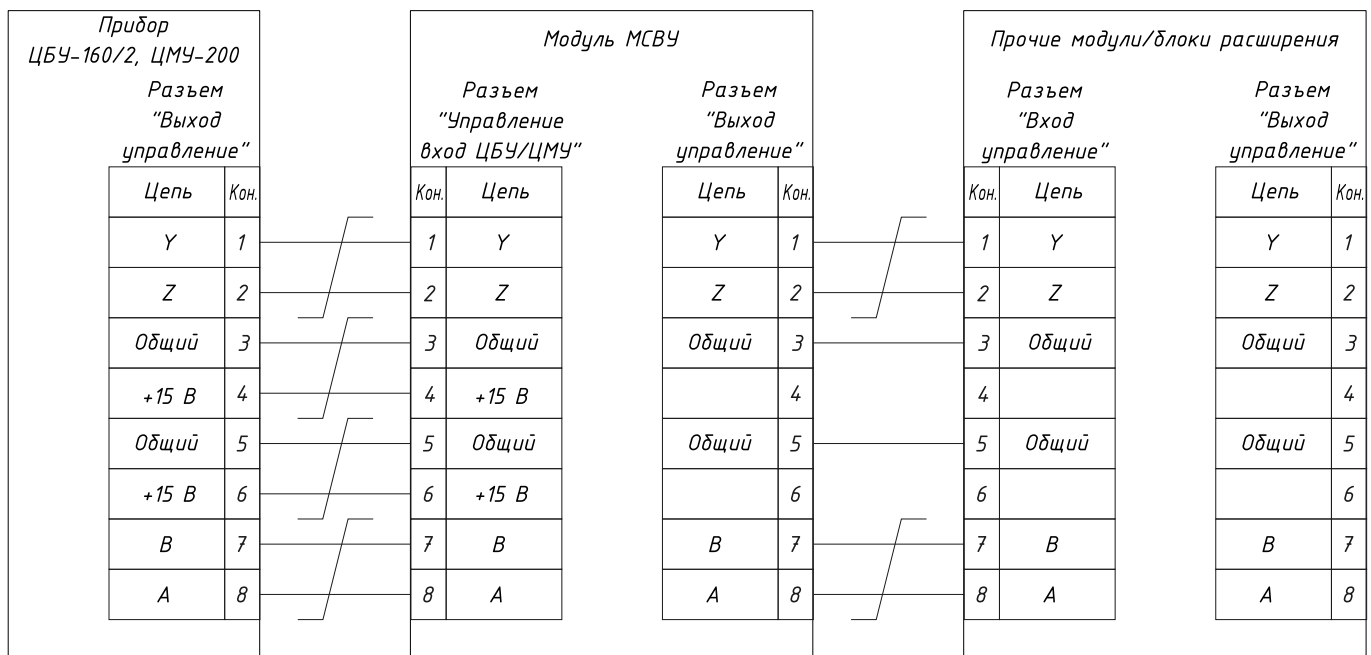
Прибор
ЦБУ-160/2, ЦМУ-200

Разъем
"Выход
управление"

| Цепь | Кон. |
|---|---|
| Y | 1 |
| Z | 2 |
| Общий | 3 |
| +15 В | 4 |
| Общий | 5 |
| +15 В | 6 |
| B | 7 |
| A | 8 |

Модуль МСВУ

Разъем
"Управление
вход ЦБУ/ЦМУ"

| Кон. | Цепь |
|---|---|
| 1 | Y |
| 2 | Z |
| 3 | Общий |
| 4 | +15 В |
| 5 | Общий |
| 6 | +15 В |
| 7 | B |
| 8 | A |

Разъем
"Выход
управление"

| Цепь | Кон. |
|---|---|
| Y | 1 |
| Z | 2 |
| Общий | 3 |
| | 4 |
| Общий | 5 |
| | 6 |
| B | 7 |
| A | 8 |

Прочие модули/блоки расширения

Разъем
"Вход
управление"

| Кон. | Цепь |
|---|---|
| 1 | Y |
| 2 | Z |
| 3 | Общий |
| 4 | |
| 5 | Общий |
| 6 | |
| 7 | B |
| 8 | A |

Разъем
"Выход
управление"

| Цепь | Кон. |
|---|---|
| Y | 1 |
| Z | 2 |
| Общий | 3 |
| | 4 |
| Общий | 5 |
| | 6 |
| B | 7 |
| A | 8 |